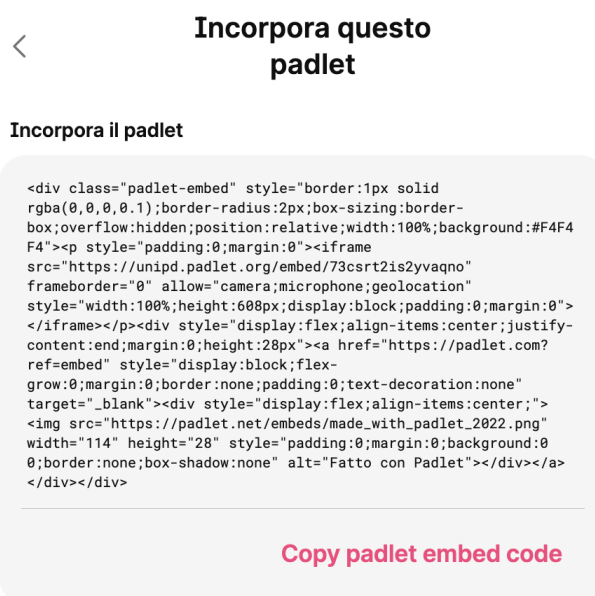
Incorpora questo padlet

Incorpora il padlet

<div class="padlet-embed" style="border:1px solid rgba(0,0,0,0.1);border-radius:2px;box-sizing:border-box;overflow:hidden;position:relative;width:100%;background:#F4F4F4"><p style="padding:0;margin:0"><iframe src="https://unipd.padlet.org/embed/73csrt2is2yvaqno" frameborder="0" allow="camera;microphone;geolocation" style="width:100%;height:608px;display:block;padding:0;margin:0"></iframe></p><div style="display:flex;align-items:center;justify-content:end;margin:0;height:28px"><a href="https://padlet.com?ref=embed" style="display:block;flex-grow:0;margin:0;border:none;padding:0;text-decoration:none" target="_blank"><div style="display:flex;align-items:center;"><img src="https://padlet.net/embeds/made_with_padlet_2022.png" width="114" height="28" style="padding:0;margin:0;background:0 0;border:none;box-shadow:none" alt="Fatto con Padlet"></div></a></div></div>

Copy padlet embed code